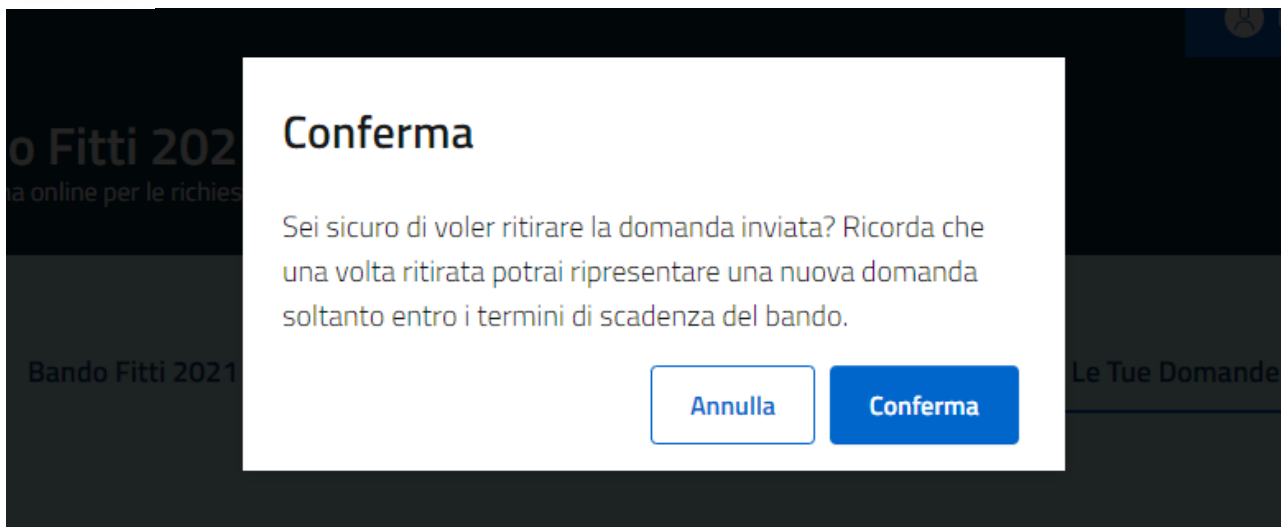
o Fitti 202

na online per le richies

Bando Fitti 2021

Le Tue Domande

Conferma

Sei sicuro di voler ritirare la domanda inviata? Ricorda che una volta ritirata potrai ripresentare una nuova domanda soltanto entro i termini di scadenza del bando.

Annulla

Conferma